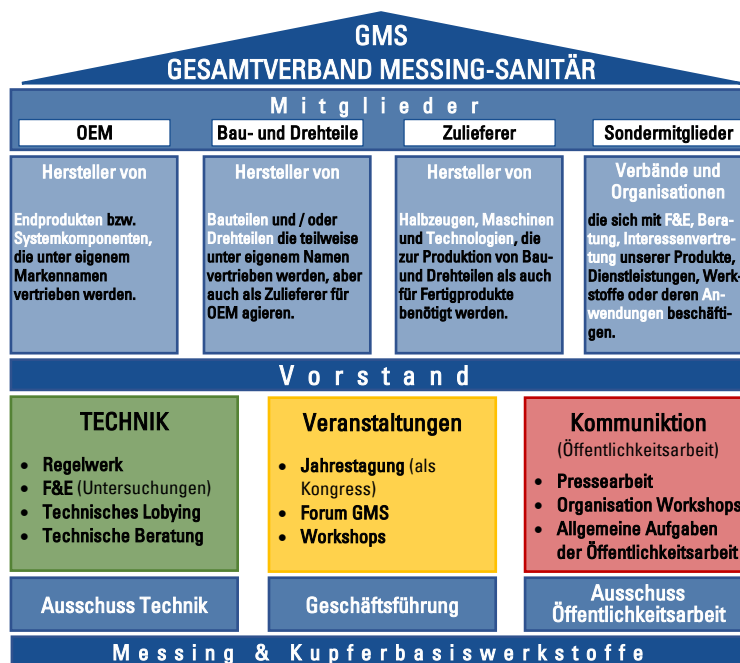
GMS
GESAMTVERBAND MESSING-SANITÄR

Mitglieder

OEM

Bau- und Drehteile

Zulieferer

Sondermitglieder

Hersteller von

Endprodukten bzw. Systemkomponenten, die unter eigenem Markennamen vertrieben werden.

Hersteller von

Bauteilen und / oder Drehteilen die teilweise unter eigenem Namen vertrieben werden, aber auch als Zulieferer für OEM agieren.

Hersteller von

Halbzeugen, Maschinen und Technologien, die zur Produktion von Bau- und Drehteilen als auch für Fertigprodukte benötigt werden.

Verbände und Organisationen

die sich mit F&E, Beratung, Interessenvertretung unserer Produkte, Dienstleistungen, Werkstoffe oder deren Anwendungen beschäftigen.

Vorstand

TECHNIK
• Regelwerk
• F&E (Untersuchungen)
• Technisches Lobying
• Technische Beratung

Veranstaltungen
• Jahrestagung (als Kongress)
• Forum GMS
• Workshops

Kommuniktion
(Öffentlichkeitsarbeit)
• Pressearbeit
• Organisation Workshops
• Allgemeine Aufgaben der Öffentlichkeitsarbeit

Ausschuss Technik

Geschäftsführung

Ausschuss Öffentlichkeitsarbeit

Messing & Kupferbasiswerkstoffe